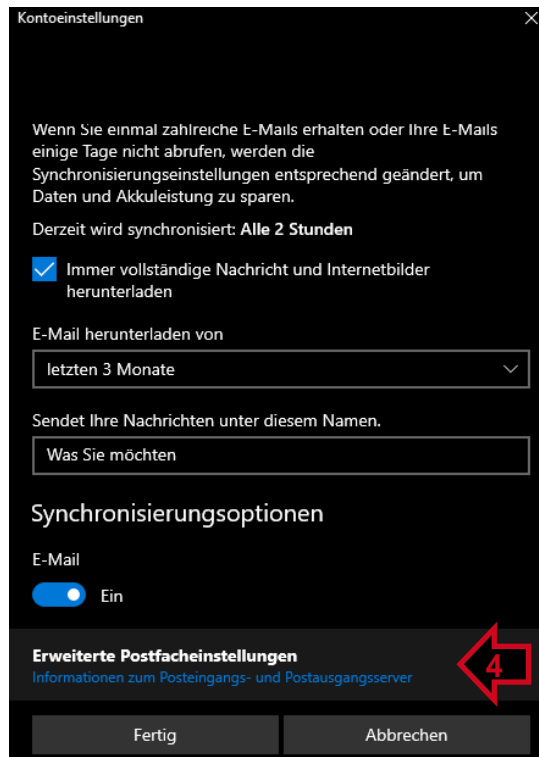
Kontoeinstellungen

Wenn Sie einmal zahlreiche E-Mails erhalten oder Ihre E-Mails einige Tage nicht abrufen, werden die Synchronisierungseinstellungen entsprechend geändert, um Daten und Akkuleistung zu sparen.

Derzeit wird synchronisiert: **Alle 2 Stunden**

Immer vollständige Nachricht und Internetbilder herunterladen

E-Mail herunterladen von

letzten 3 Monate

Sendet Ihre Nachrichten unter diesem Namen.

Was Sie möchten

Synchronisierungsoptionen

E-Mail

Ein

**Erweiterte Postfacheinstellungen**

Informationen zum Posteingangs- und Postausgangsserver

4

Fertig

Abbrechen